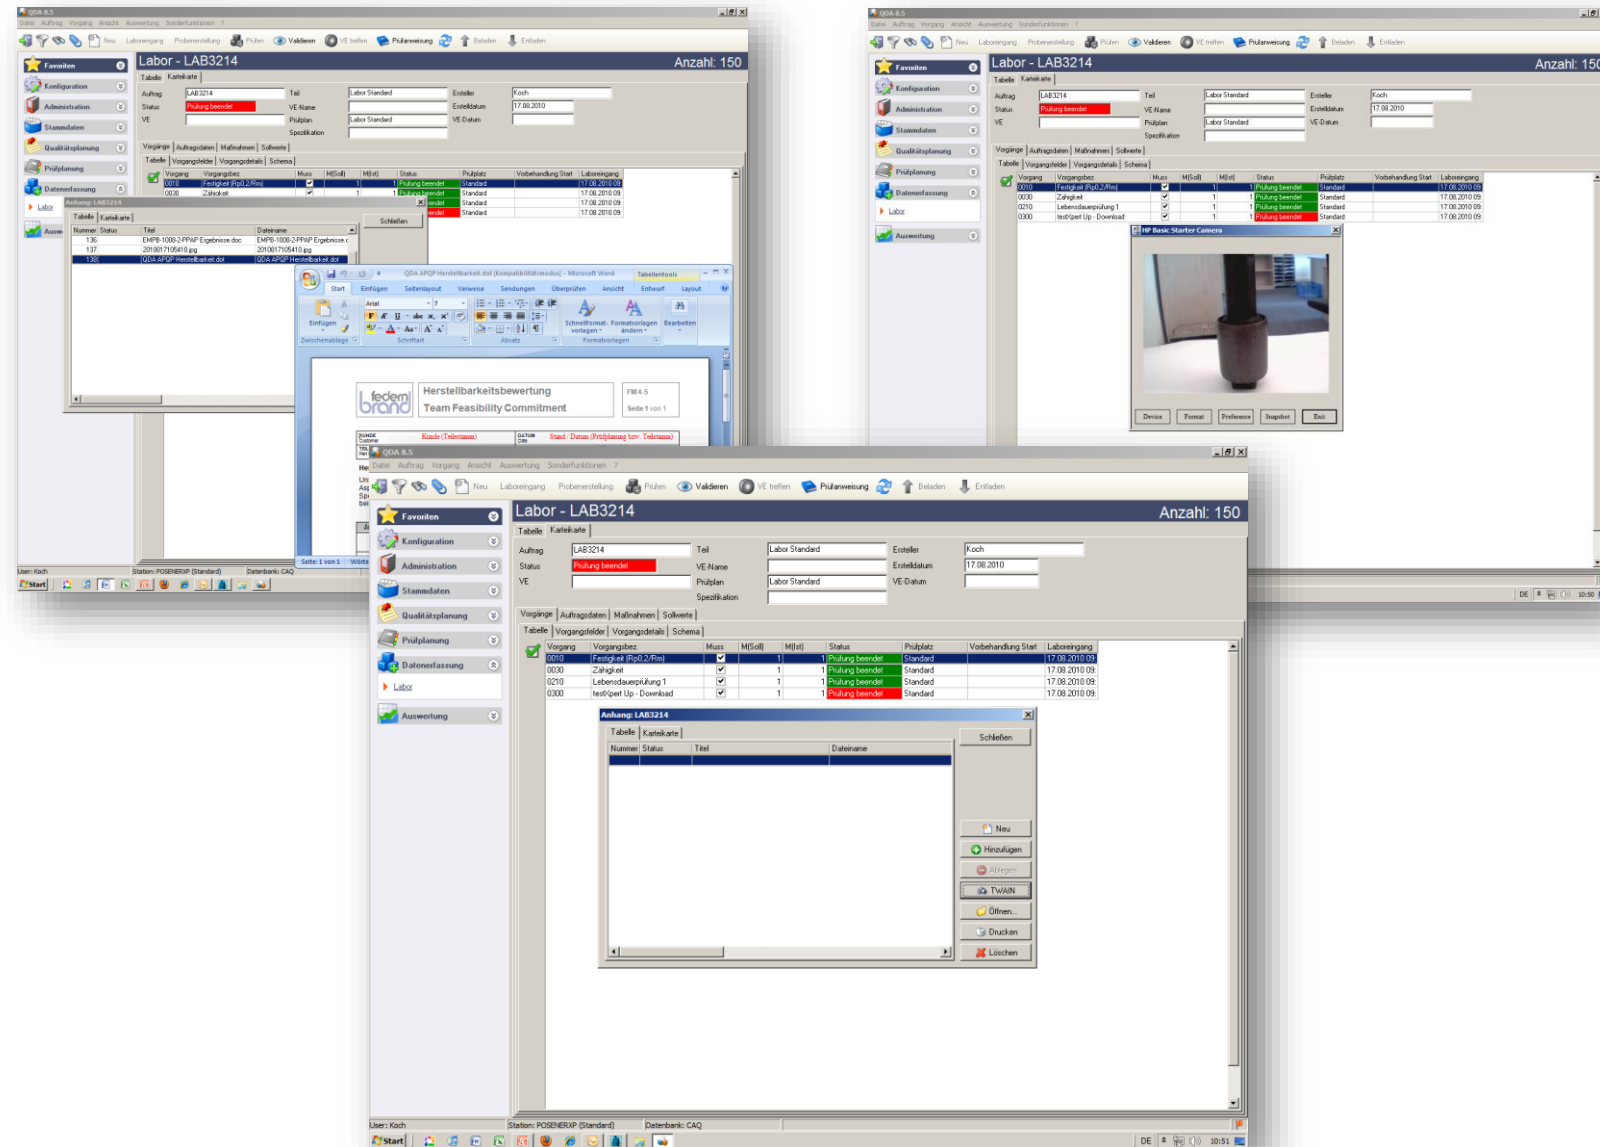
QDA 8.5
Datei Auftrag Vorgang Ansicht Auswertung Sonderfunktionen ?
Neu Laboreingang Probenerstellung Prüfen Validieren VE treffen Prüfanweisung Beladen Entladen

Favoriten
Konfiguration
Administration
Stammdaten
Qualitätsplanung
Prüfplanung
Datenerfassung
Labor
Auswertung

Labor - LAB3214
Anzahl: 150

Tabelle Karteikarte

Auftrag LAB3214
Status Prüfung beendet
VE
Teil Labor Standard
VE-Name
Prüfplan Labor Standard
Spezifikation
Ersteller Koch
Erstelldatum 17.08.2010
VE-Datum

Vorgänge Auftragsdaten Maßnahmen Sollwerte
Tabelle Vorgangsfelder Vorgangsdetails Schema

| Vorgang | Vorgangsbez | Muss | M(Soll) | M(Ist) | Status | Prüfplatz | Vorbehandlung Start | Laboreingang |
|---|---|---|---|---|---|---|---|---|
| 0010 | Festigkeit [Rp0,2/Rm] | ☑ | 1 | 1 | Prüfung beendet | Standard | | 17.08.2010 09: |
| 0030 | Zähigkeit | ☑ | 1 | 1 | Prüfung beendet | Standard | | 17.08.2010 09: |
| 0210 | Lebensdauerprüfung 1 | ☑ | 1 | 1 | Prüfung beendet | Standard | | 17.08.2010 09: |
| 0300 | testXpert Up - Download | ☑ | 1 | 1 | Prüfung beendet | Standard | | 17.08.2010 09: |

Anhang: LAB3214
Tabelle Karteikarte
Schließen

| Nummer | Status | Titel | Dateiname |
|---|---|---|---|
| 136 | | EMPB-1008-2-PPAP Ergebnisse.doc | EMPB-1008-2-PPAP Ergebnisse.d |
| 137 | | 2010817105410.jpg | 2010817105410.jpg |
| 138 | | QDA APQP Herstellbarkeit.dot | QDA APQP Herstellbarkeit.dot |

QDA APQP Herstellbarkeit.dot [Kompatibilitätsmodus] - Microsoft Word
Tabellentools
Start Einfügen Seitenlayout Verweise Sendungen Überprüfen Ansicht Entwurf Layout
Einfügen Zwischenablage Arial 7 Schriftart Absatz Schnellformatvorlagen Formatvorlagen ändern Formatvorlagen Bearbeiten
federn brand
Herstellbarkeitsbewertung
Team Feasibility Commitment
FM 4-5
Seite 1 von 1
KUNDE Customer Kunde (Teilestamm)
DATUM Date Stand / Datum (Prüfplanung bzw. Teilstamm)
Seite: 1 von 1 Wörter

HP Basic Starter Camera
Device Format Preference Snapshot Exit

Anhang: LAB3214
Tabelle Karteikarte
Nummer Status Titel Dateiname
Schließen
Neu
Hinzufügen
Ablegen
TWAIN
Öffnen...
Drucken
Löschen

User: Koch
Station: POSENERXP (Standard)
Datenbank: CAQ
Start
DE 10:51
10:50